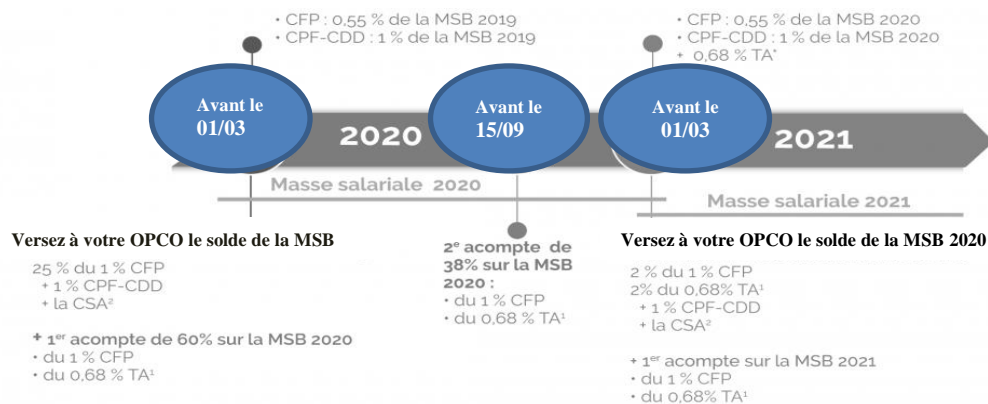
• CFP : 0,55 % de la MSB 2019
• CPF-CDD : 1 % de la MSB 2019

• CFP : 0,55 % de la MSB 2020
• CPF-CDD : 1 % de la MSB 2020
+ 0,68 % TA*

Avant le 01/03

2020

Avant le 15/09

Avant le 01/03

2021

Masse salariale 2020

Masse salariale 2021

Versez à votre OPCO le solde de la MSB

25 % du 1 % CFP
+ 1 % CPF-CDD
+ la CSA²

+ 1er acompte de 60% sur la MSB 2020
• du 1 % CFP
• du 0,68 % TA¹

2e acompte de 38% sur la MSB 2020 :
• du 1 % CFP
• du 0,68 % TA¹

Versez à votre OPCO le solde de la MSB 2020

2 % du 1 % CFP
2% du 0,68% TA¹
+ 1 % CPF-CDD
+ la CSA²

+ 1er acompte sur la MSB 2021
• du 1 % CFP
• du 0,68% TA¹